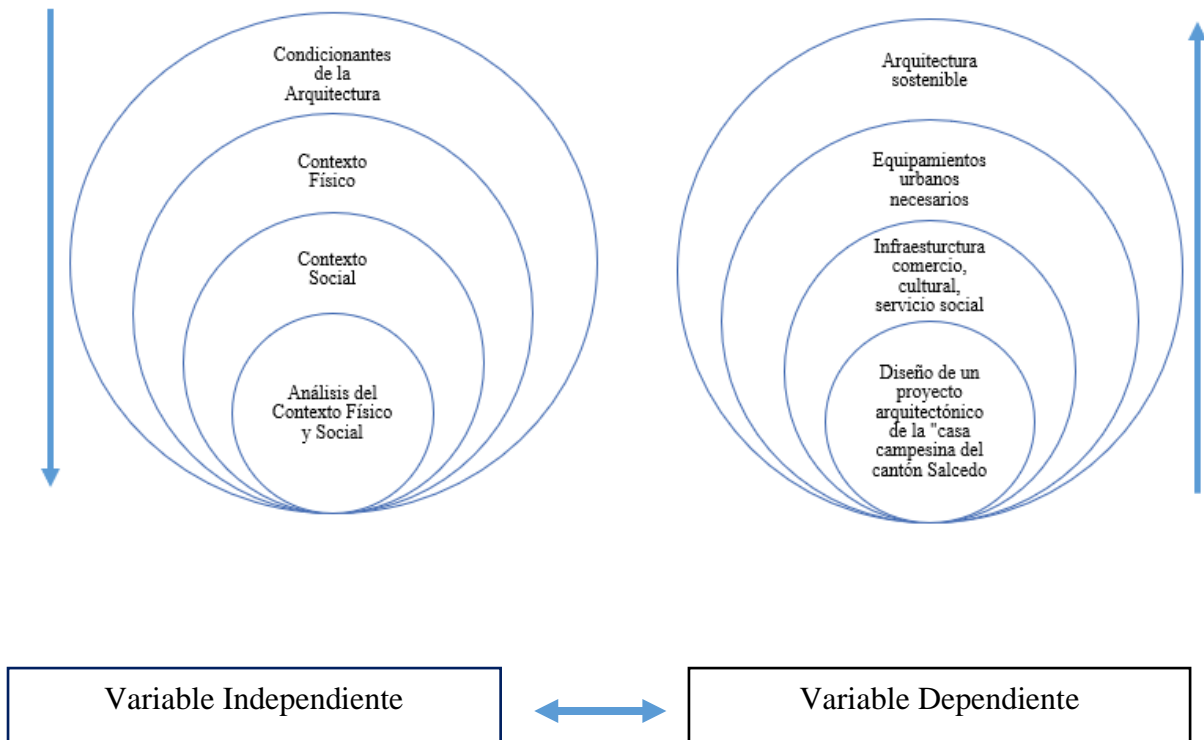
Condicionantes de la Arquitectura

Contexto Físico

Contexto Social

Análisis del Contexto Físico y Social

Arquitectura sostenible

Equipamientos urbanos necesarios

Infraesturctura comercio, cultural, servicio social

Diseño de un proyecto arquitectónico de la "casa campesina del cantón Salcedo

Variable Independiente

Variable Dependiente